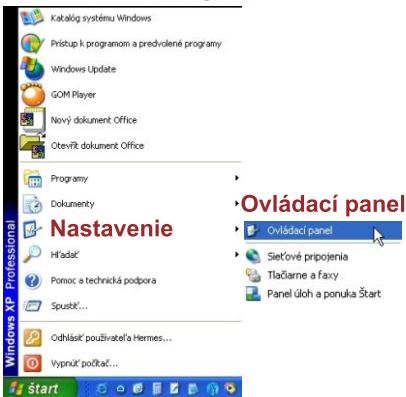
Katalóg systému Windows

Prístup k programom a predvolené programy

Windows Update

GOM Player

Nový dokument Office

Otvoriť dokument Office

Programy

Dokumenty

Nastavenie

Hľadať

Pomoc a technická podpora

Spustiť...

Odhlásiť používateľa Hermes...

Vypnúť počítač...

Windows XP Professional

štart

Ovládací panel

Ovládací panel

Sieťové pripojenia

Tlačiarne a faxy

Panel úloh a ponuka Štart